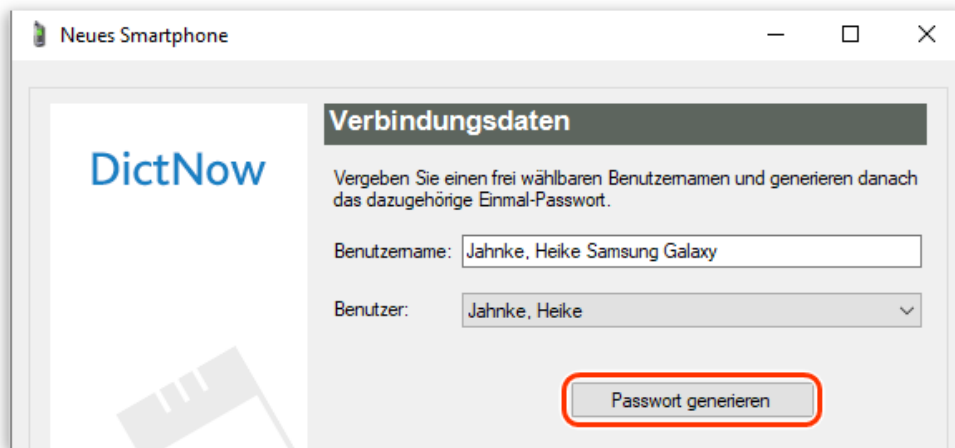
Neues Smartphone

DictNow

Verbindungsdaten

Vergeben Sie einen frei wählbaren Benutzernamen und generieren danach das dazugehörige Einmal-Passwort.

Benutzername: Jahnke, Heike Samsung Galaxy

Benutzer: Jahnke, Heike

Passwort generieren